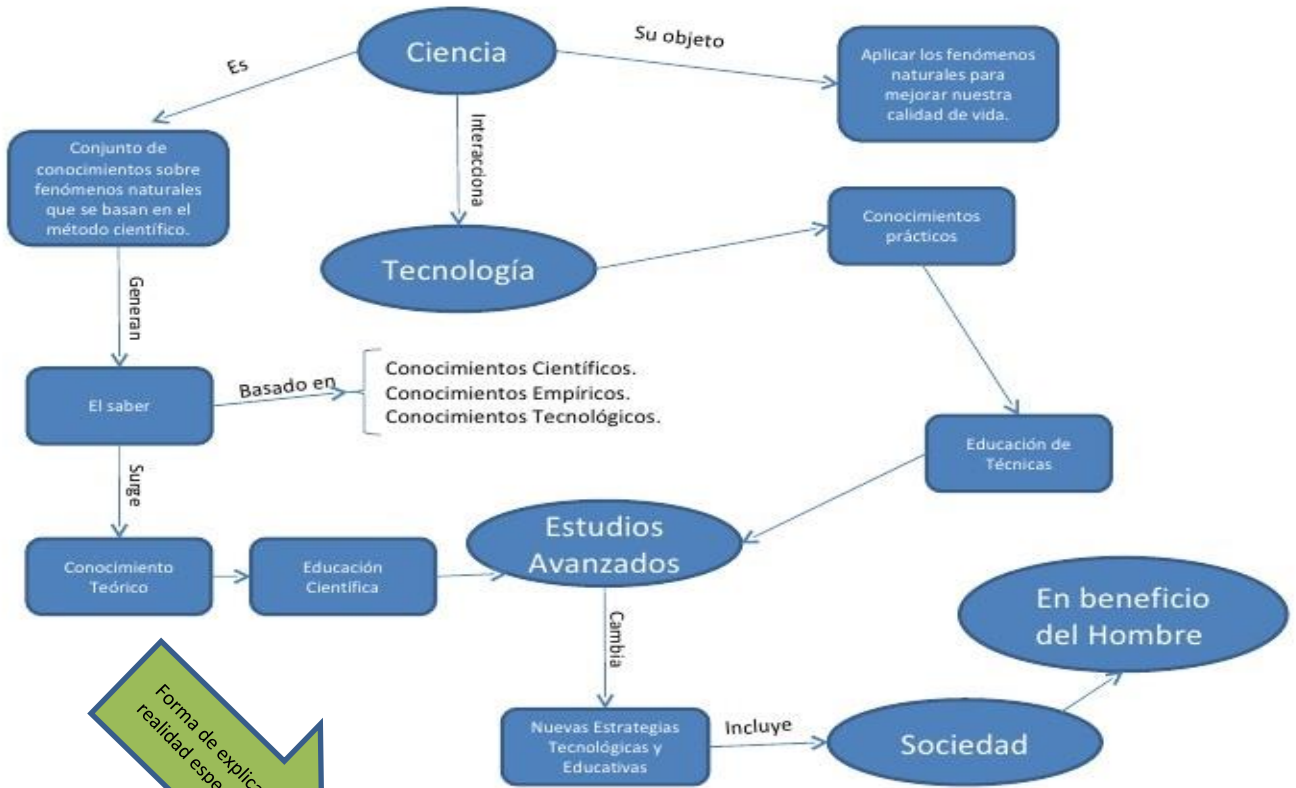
Ciencia

Es

Su objeto

Aplicar los fenómenos naturales para mejorar nuestra calidad de vida.

Conjunto de conocimientos sobre fenómenos naturales que se basan en el método científico.

Interacciona

Tecnología

Conocimientos prácticos

Generan

El saber

Basado en

Conocimientos Científicos.
Conocimientos Empíricos.
Conocimientos Tecnológicos.

Educación de Técnicas

Surge

Conocimiento Teórico

Educación Científica

Estudios Avanzados

Cambia

En beneficio del Hombre

Forma de explica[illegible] realidad espe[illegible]

Nuevas Estrategias Tecnológicas y Educativas

Incluye

Sociedad